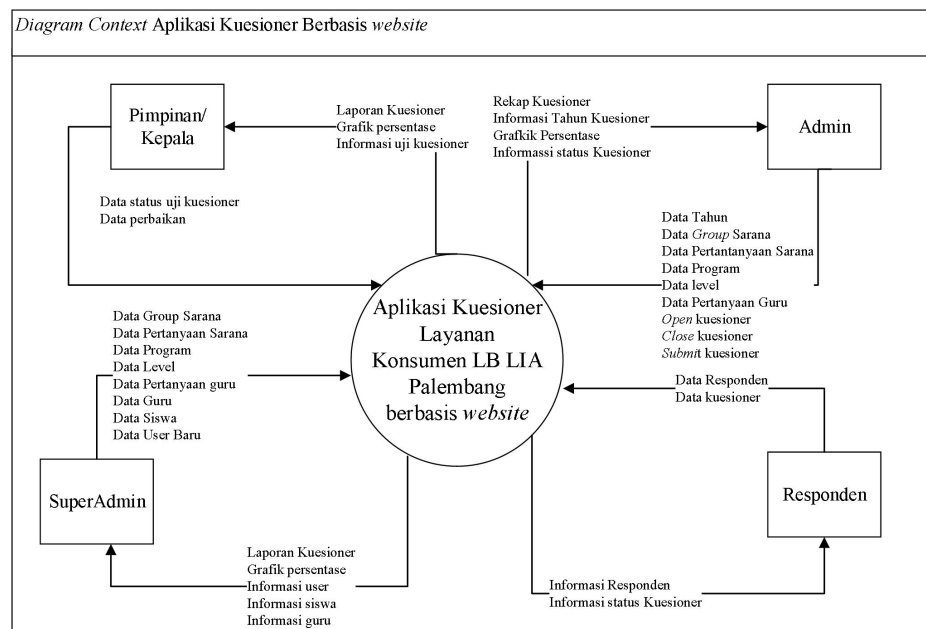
*Diagram Context* Aplikasi Kuesioner Berbasis *website*

Pimpinan/ Kepala

Laporan Kuesioner
Grafik persentase
Informasi uji kuesioner

Rekap Kuesioner
Informasi Tahun Kuesioner
Grafkik Persentase
Informassi status Kuesioner

Admin

Data status uji kuesioner
Data perbaikan

Data Tahun
Data *Group* Sarana
Data Pertantanyaan Sarana
Data Program
Data level
Data Pertanyaan Guru
*Open* kuesioner
*Close* kuesioner
*Submi*t kuesioner

Data Group Sarana
Data Pertanyaan Sarana
Data Program
Data Level
Data Pertanyaan guru
Data Guru
Data Siswa
Data User Baru

Aplikasi Kuesioner Layanan Konsumen LB LIA Palembang berbasis *website*

Data Responden
Data kuesioner

SuperAdmin

Responden

Laporan Kuesioner
Grafik persentase
Informasi user
Informasi siswa
Informasi guru

Informasi Responden
Informasi status Kuesioner